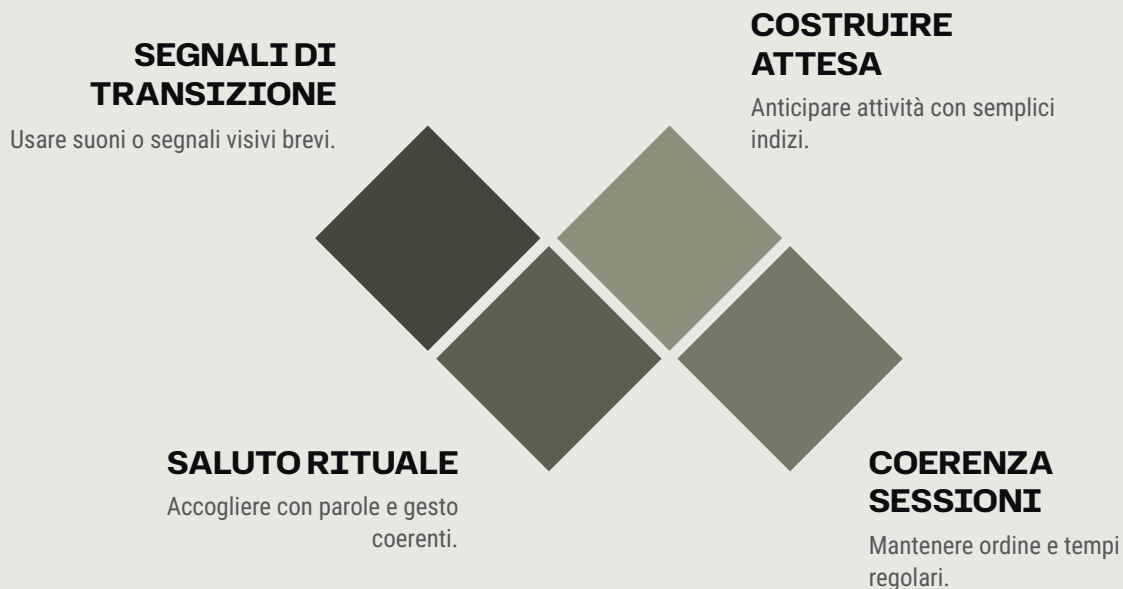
SEGNALI DI TRANSIZIONE

Usare suoni o segnali visivi brevi.

COSTRUIRE ATTESA

Anticipare attività con semplici indizi.

SALUTO RITUALE

Accogliere con parole e gesto coerenti.

COERENZA SESSIONI

Mantenere ordine e tempi regolari.